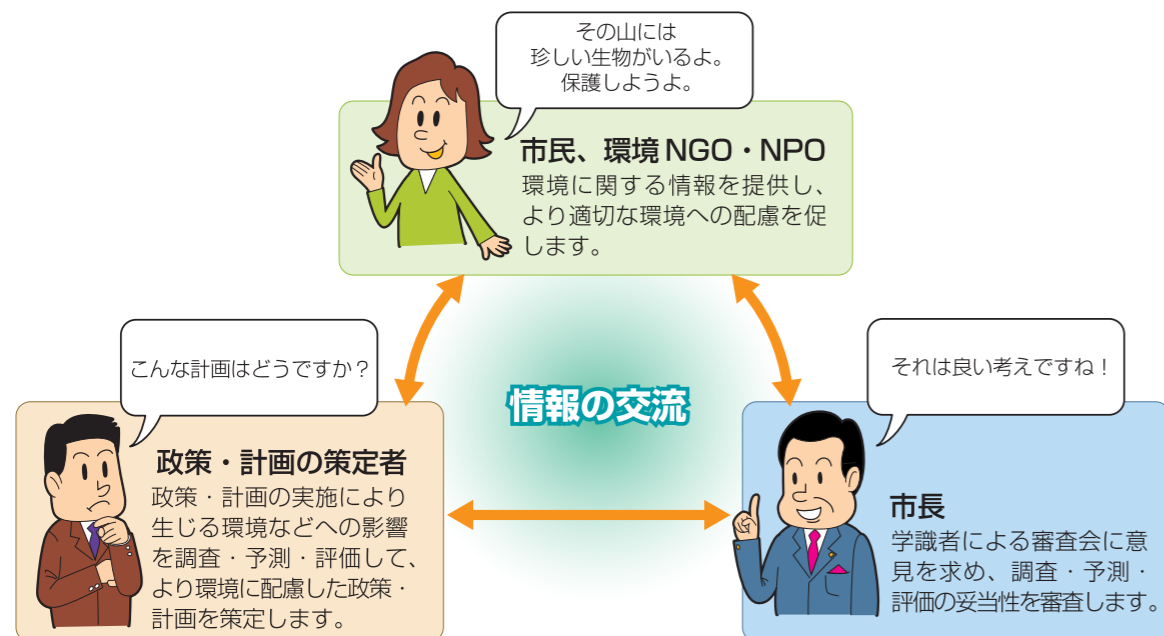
その山には
珍しい生物がいるよ。
保護しようよ。

市民、環境 NGO・NPO
環境に関する情報を提供し、より適切な環境への配慮を促します。

こんな計画はどうですか？

情報の交流

それは良い考えですね！

政策・計画の策定者
政策・計画の実施により生じる環境などへの影響を調査・予測・評価して、より環境に配慮した政策・計画を策定します。

市長
学識者による審査会に意見を求め、調査・予測・評価の妥当性を審査します。